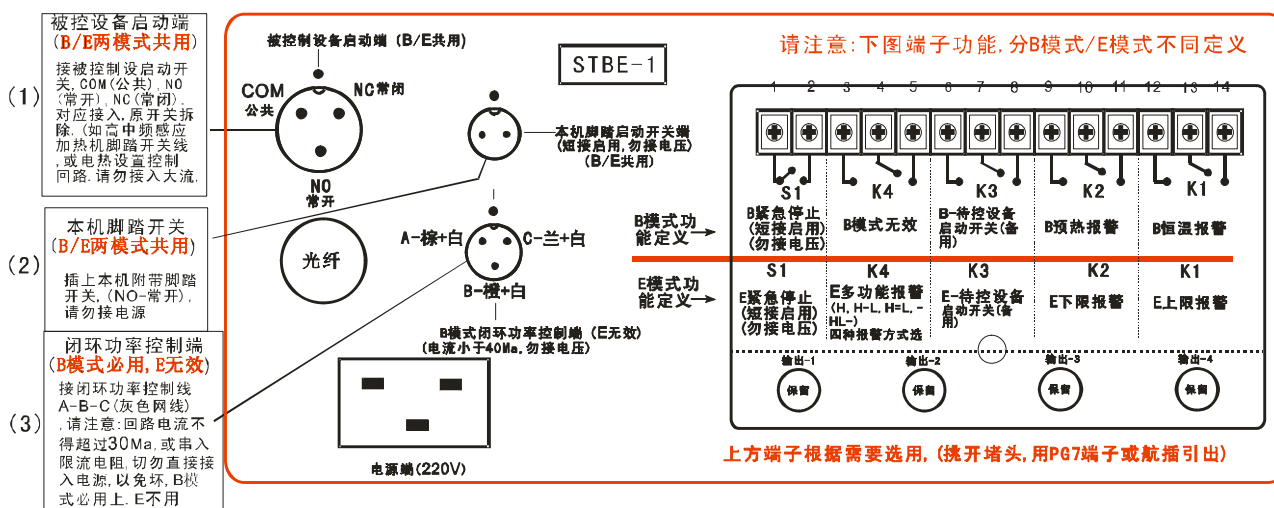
被控设备启动端
(B/E两模式共用)
接被控制设启动开关,COM(公共),NO(常开),NC(常闭),对应接入,原开关拆除,(如高中频感应加热机脚踏开关线,或电热设置控制回路,请勿接入大流,

(1)

本机脚踏开关
(B/E两模式共用)
插上本机附带脚踏开关,(NO-常开),请勿接电源

(2)

闭环功率控制端
(B模式必用,E无效)
接闭环功率控制线A-B-C(灰色网线),请注意:回路电流不得超过30Ma,或串入限流电阻,切勿直接接入电源,以免坏,B模式必用上,E不用

(3)

被控制设备启动端(B/E共用)

COM
公共

NC常闭

NO
常开

STBE-1

本机脚踏启动开关端
(短接启用,勿接电压)
(B/E共用)

光纤

A-棕+白
C-兰+白
B-橙+白

B模式闭环功率控制端(E无效)
(电流小于40Ma,勿接电压)

电源端(220V)

请注意:下图端子功能,分B模式/E模式不同定义

1 2 3 4 5 6 7 8 9 10 11 12 13 14

B模式功能定义

S1
B紧急停止
(短接启用)
(勿接电压)

K4
B模式无效

K3
B-待控设备启动开关(备用

K2
B预热报警

K1
B恒温报警

E模式功能定义

S1
E紧急停止
(短接启用)
(勿接电压)

K4
E多功能报警
(H, H-L, H=L, -HL-)
四种报警方式选

K3
E-待控设备启动开关(备用

K2
E下限报警

K1
E上限报警

输出-1
保留

输出-2
保留

输出-3
保留

输出-4
保留

上方端子根据需要选用,(挑开堵头,用PG7端子或航插引出)